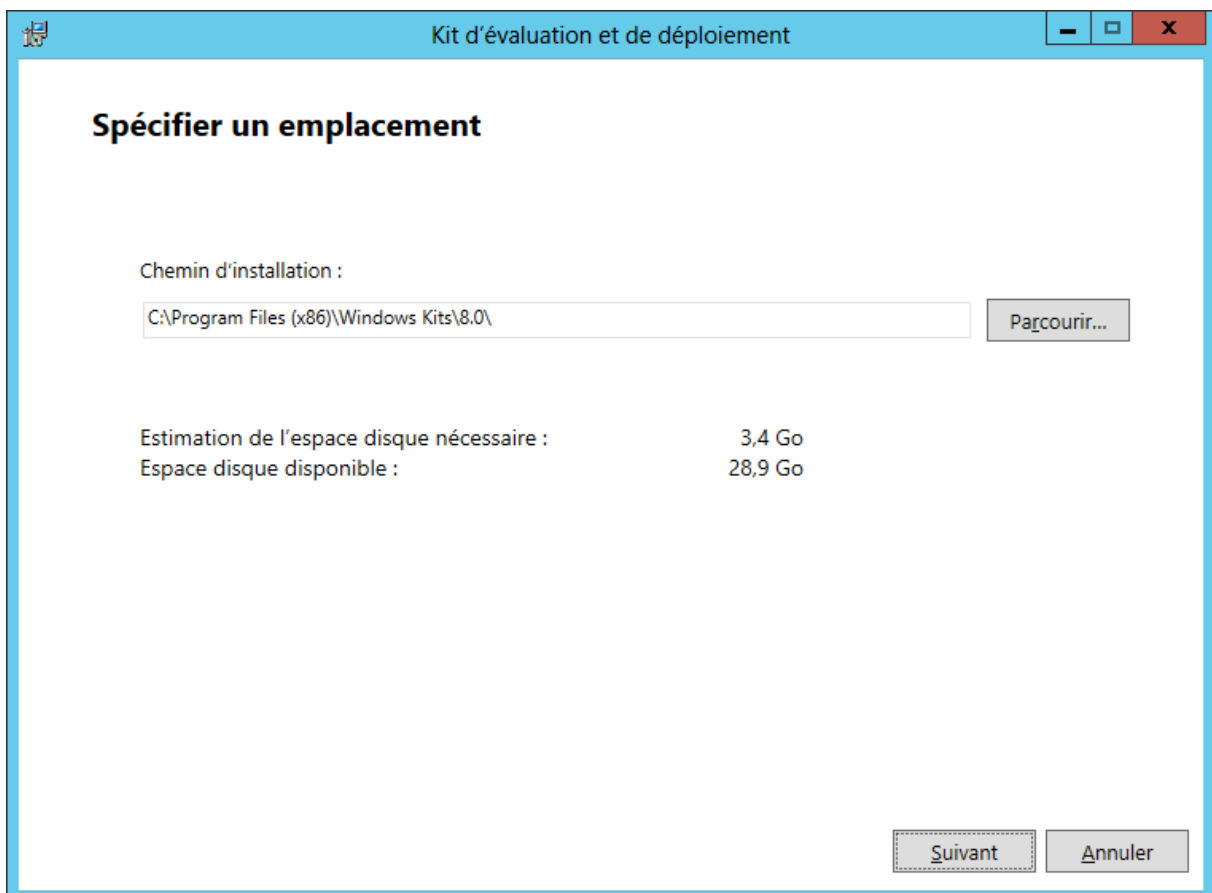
Kit d'évaluation et de déploiement

Spécifier un emplacement

Chemin d'installation :

C:\Program Files (x86)\Windows Kits\8.0\

Parcourir...

Estimation de l'espace disque nécessaire : 3,4 Go
Espace disque disponible : 28,9 Go

Suivant

Annuler